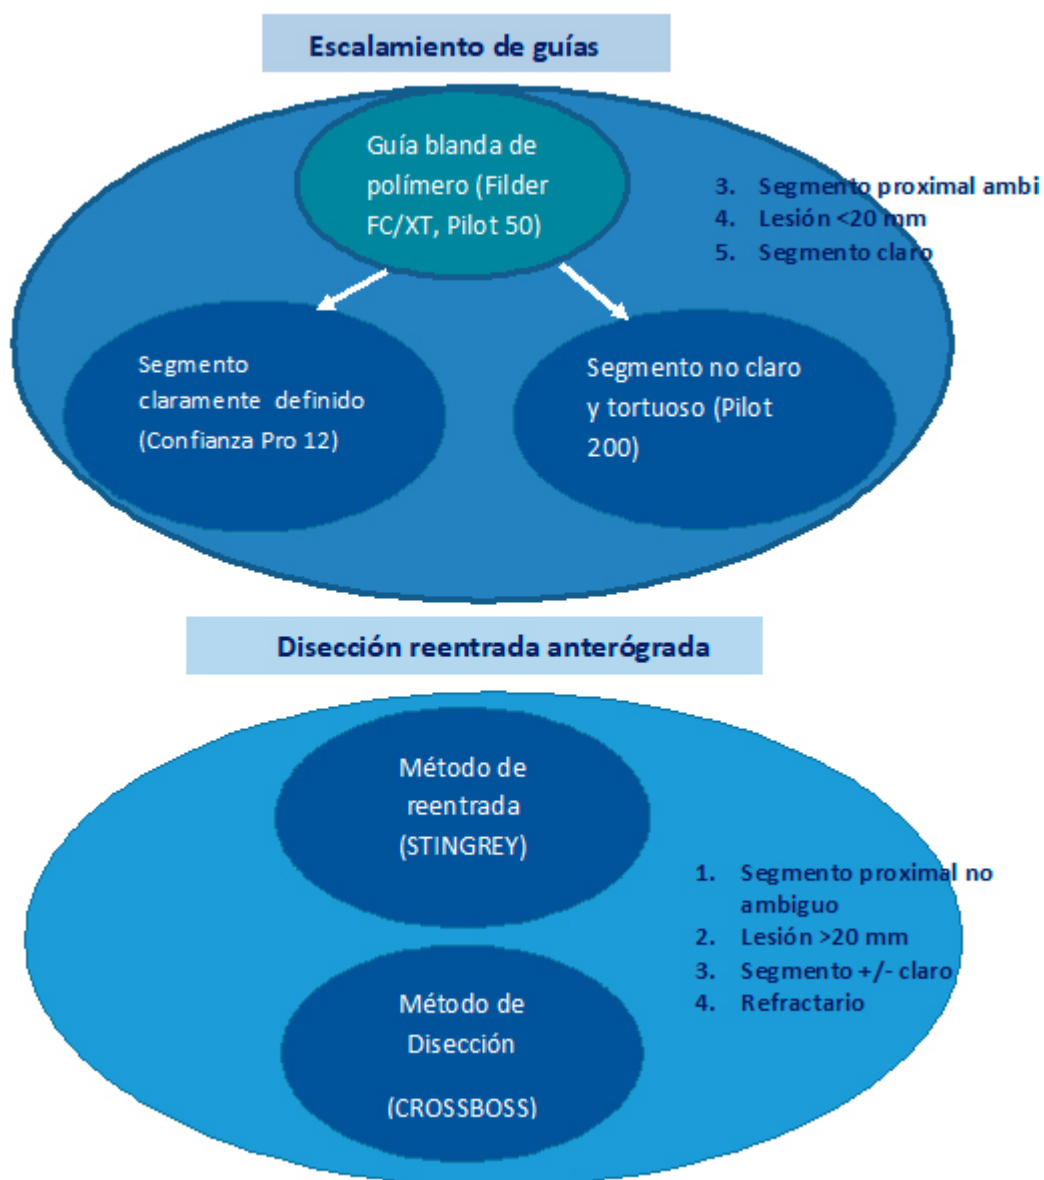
Escalamiento de guías

Guía blanda de polímero (Filder FC/XT, Pilot 50)

3. Segmento proximal ambi
4. Lesión <20 mm
5. Segmento claro

Segmento claramente definido (Confianza Pro 12)

Segmento no claro y tortuoso (Pilot 200)

Disección reentrada anterógrada

Método de reentrada (STINGREY)

1. Segmento proximal no ambiguo
2. Lesión >20 mm
3. Segmento +/- claro
4. Refractario

Método de Disección

(CROSSBOSS)